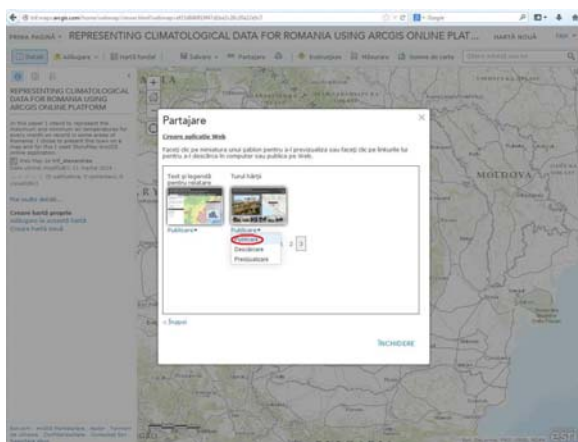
PRIMA PAGINĂ ▾ REPRESENTING CLIMATOLOGICAL DATA FOR ROMANIA USING ARCGIS ONLINE PLAT... HARTĂ NOUĂ

Detalii Adăugare ▾ Hartă fundal ▾ Salvare ▾ Partajare Imprimare Instrucțiuni Măsurare Semne de carte

REPRESENTING CLIMATOLOGICAL DATA FOR ROMANIA USING ARCGIS ONLINE PLATFORM

In this paper I intend to represent the maximum and minimum air temperatures for every month on record in some areas of Romania. I chose to present this topic on a map and for this I used StoryMap ArcGIS online application.

Mai multe detalii...

Creare hartă proprie
Adăugare la această hartă
Creare hartă nouă

Partajare

Creare aplicație Web

Faceți clic pe miniatura unui șablon pentru a-l previzualiza sau faceți clic pe linkurile lui pentru a-l descărca în computer sau publica pe Web.

Text și legendă pentru relatare

Tururi hărți

Publicare▾

Publicare▾

Publicare
Descărcare
Previzualizare

2 3

« Înapoi

ÎNCHIDERE

MOLDOVA

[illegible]